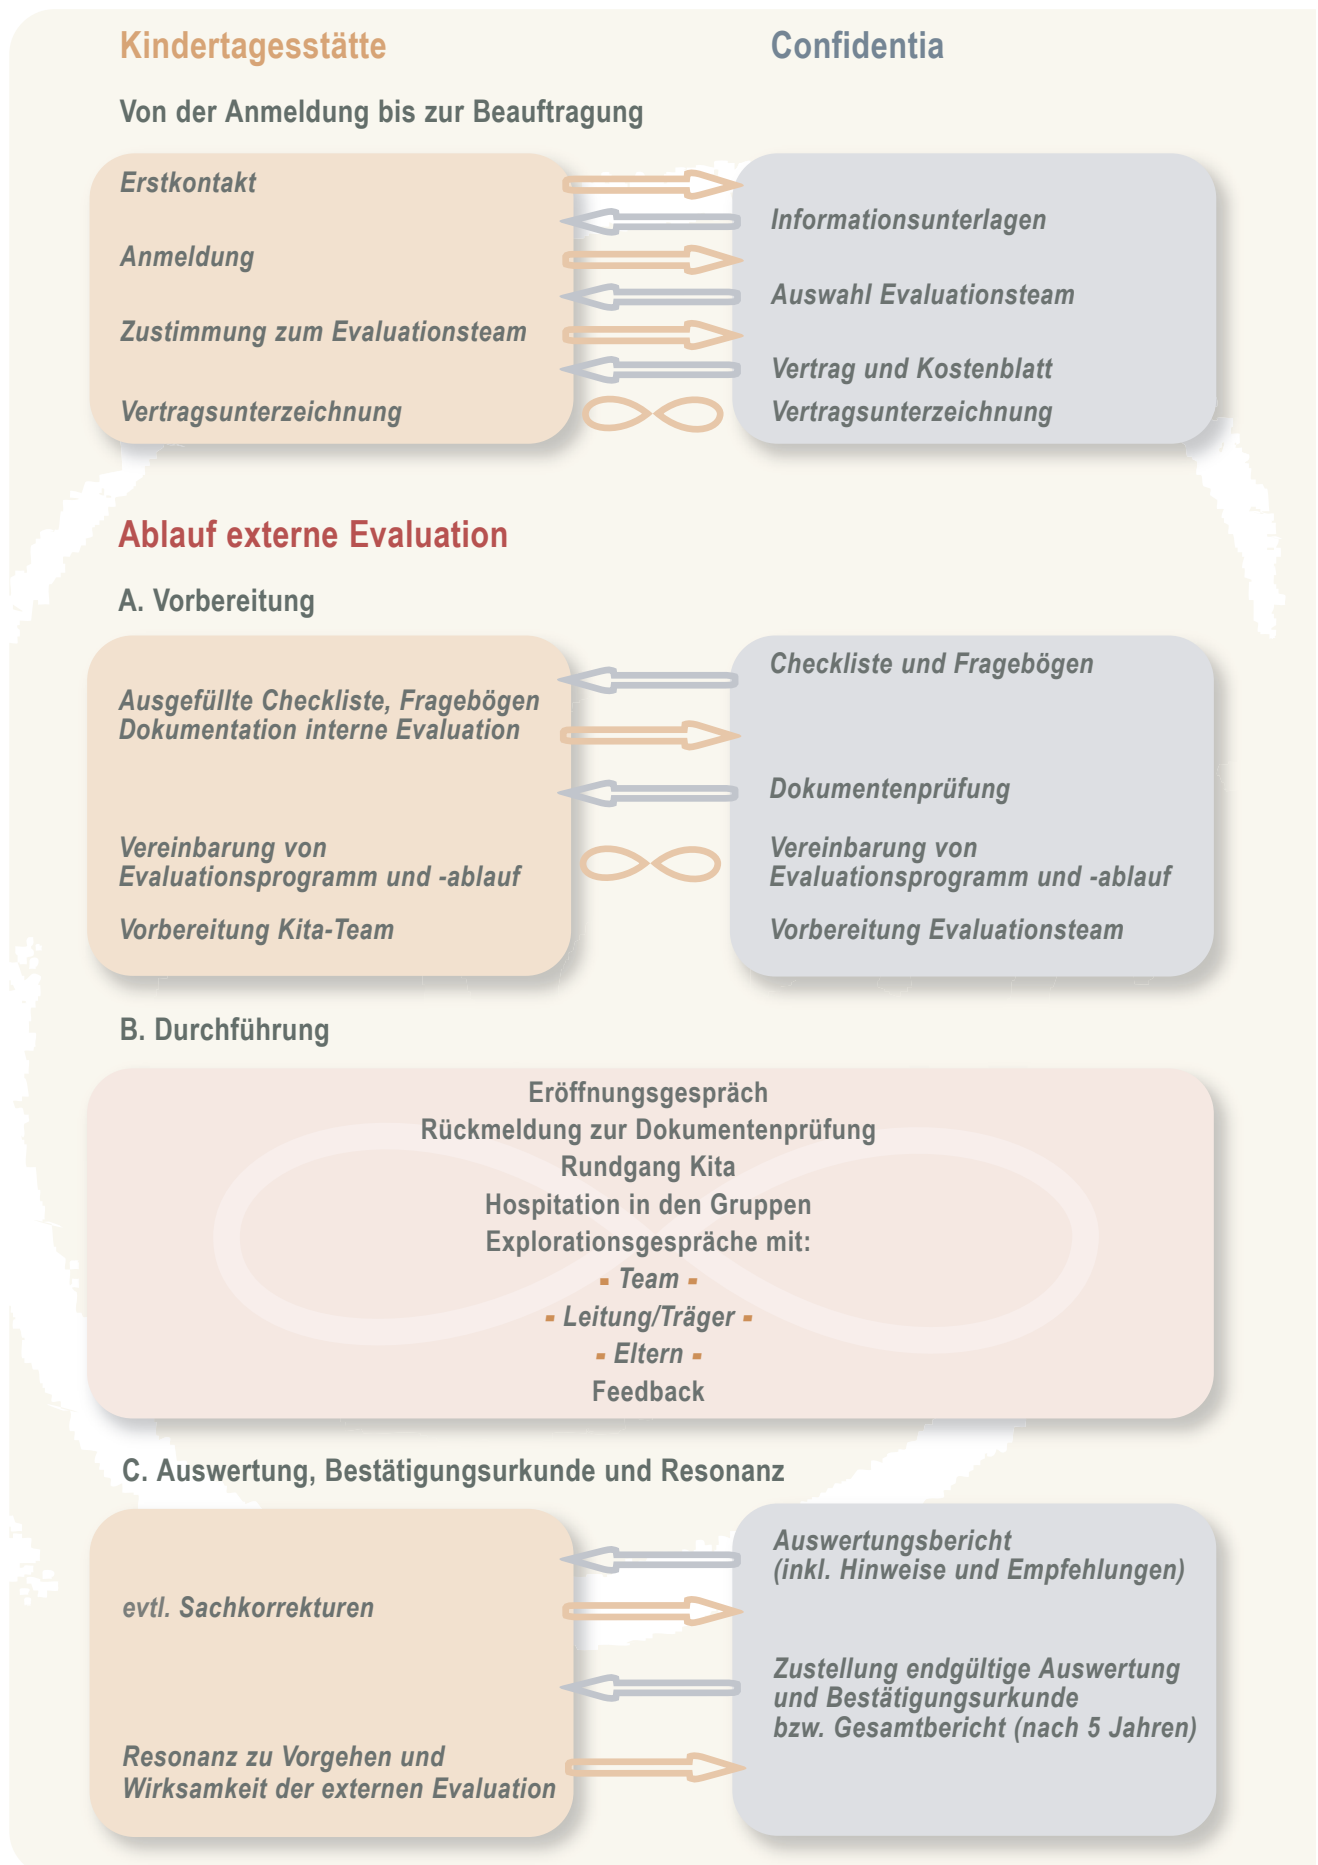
Kindertagesstätte

Confidentia

Von der Anmeldung bis zur Beauftragung

Erstkontakt

Informationsunterlagen

Anmeldung

Auswahl Evaluationsteam

Zustimmung zum Evaluationsteam

Vertrag und Kostenblatt

Vertragsunterzeichnung

Vertragsunterzeichnung

Ablauf externe Evaluation

A. Vorbereitung

Checkliste und Fragebögen

Ausgefüllte Checkliste, Fragebögen Dokumentation interne Evaluation

Dokumentenprüfung

Vereinbarung von Evaluationsprogramm und -ablauf

Vereinbarung von Evaluationsprogramm und -ablauf

Vorbereitung Kita-Team

Vorbereitung Evaluationsteam

B. Durchführung

Eröffnungsgespräch
Rückmeldung zur Dokumentenprüfung
Rundgang Kita
Hospitation in den Gruppen
Explorationsgespräche mit:
- Team -
- Leitung/Träger -
- Eltern -
Feedback

C. Auswertung, Bestätigungsurkunde und Resonanz

Auswertungsbericht (inkl. Hinweise und Empfehlungen)

evtl. Sachkorrekturen

Zustellung endgültige Auswertung und Bestätigungsurkunde bzw. Gesamtbericht (nach 5 Jahren)

Resonanz zu Vorgehen und Wirksamkeit der externen Evaluation